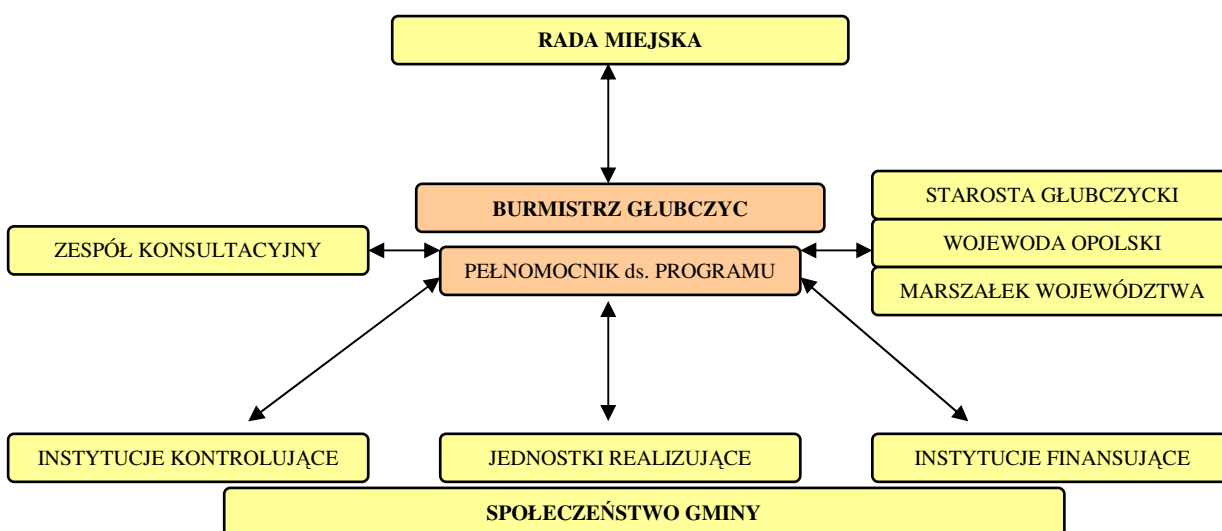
RADA MIEJSKA

BURMISTRZ GŁUBCZYC

STAROSTA GŁUBCZYCKI

WOJEWODA OPOLSKI

MARSZAŁEK WOJEWÓDZTWA

ZESPÓŁ KONSULTACYJNY

PEŁNOMOCNIK ds. PROGRAMU

INSTYTUCJE KONTROLUJĄCE

JEDNOSTKI REALIZUJĄCE

INSTYTUCJE FINANSUJĄCE

SPOŁECZEŃSTWO GMINY